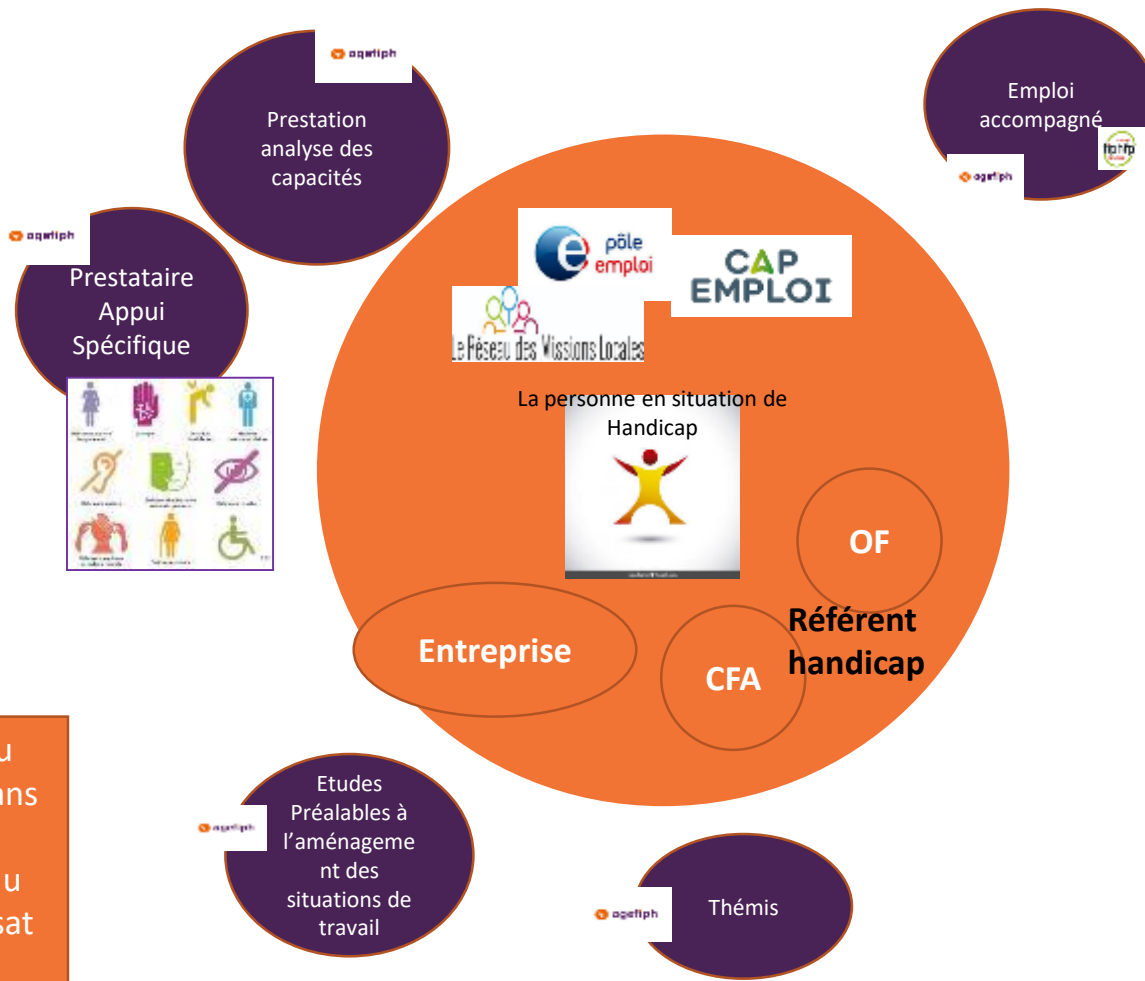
agefiph

Prestation analyse des capacités

Emploi accompagné

agefiph

agefiph

Prestataire Appui Spécifique

pôle emploi

CAP EMPLOI

Le Réseau des Missions Locales

La personne en situation de Handicap

OF

Référent handicap

Entreprise

CFA

u
ans

u
sat

Etudes Préalables à l'aménagement des situations de travail

agefiph

agefiph

Thémis